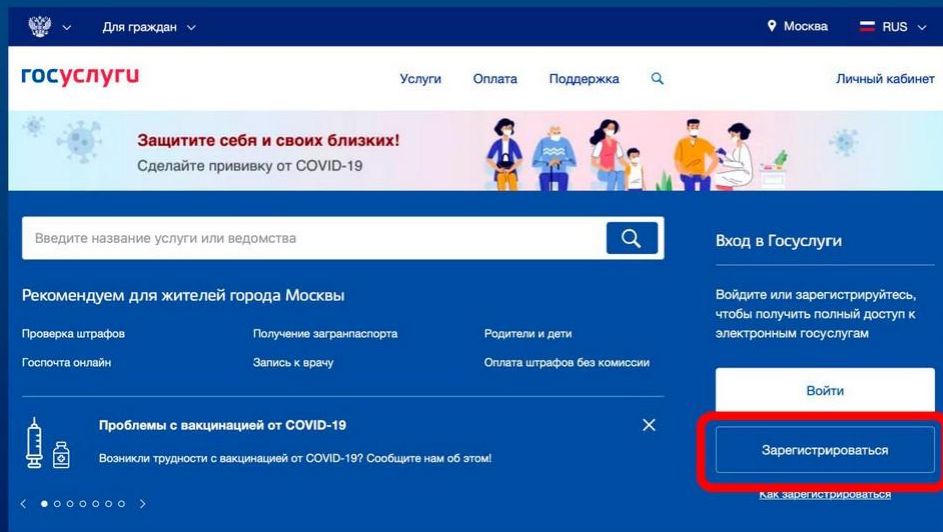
Для граждан

Москва

RUS

госуслуги

Услуги

Оплата

Поддержка

Личный кабинет

Защитите себя и своих близких!

Сделайте прививку от COVID-19

Введите название услуги или ведомства

Рекомендуем для жителей города Москвы

Проверка штрафов

Получение загранпаспорта

Родители и дети

Госпочта онлайн

Запись к врачу

Оплата штрафов без комиссии

Проблемы с вакцинацией от COVID-19

Возникли трудности с вакцинацией от COVID-19? Сообщите нам об этом!

Вход в Госуслуги

Войдите или зарегистрируйтесь, чтобы получить полный доступ к электронным госуслугам

Войти

Зарегистрироваться

Как зарегистрироваться